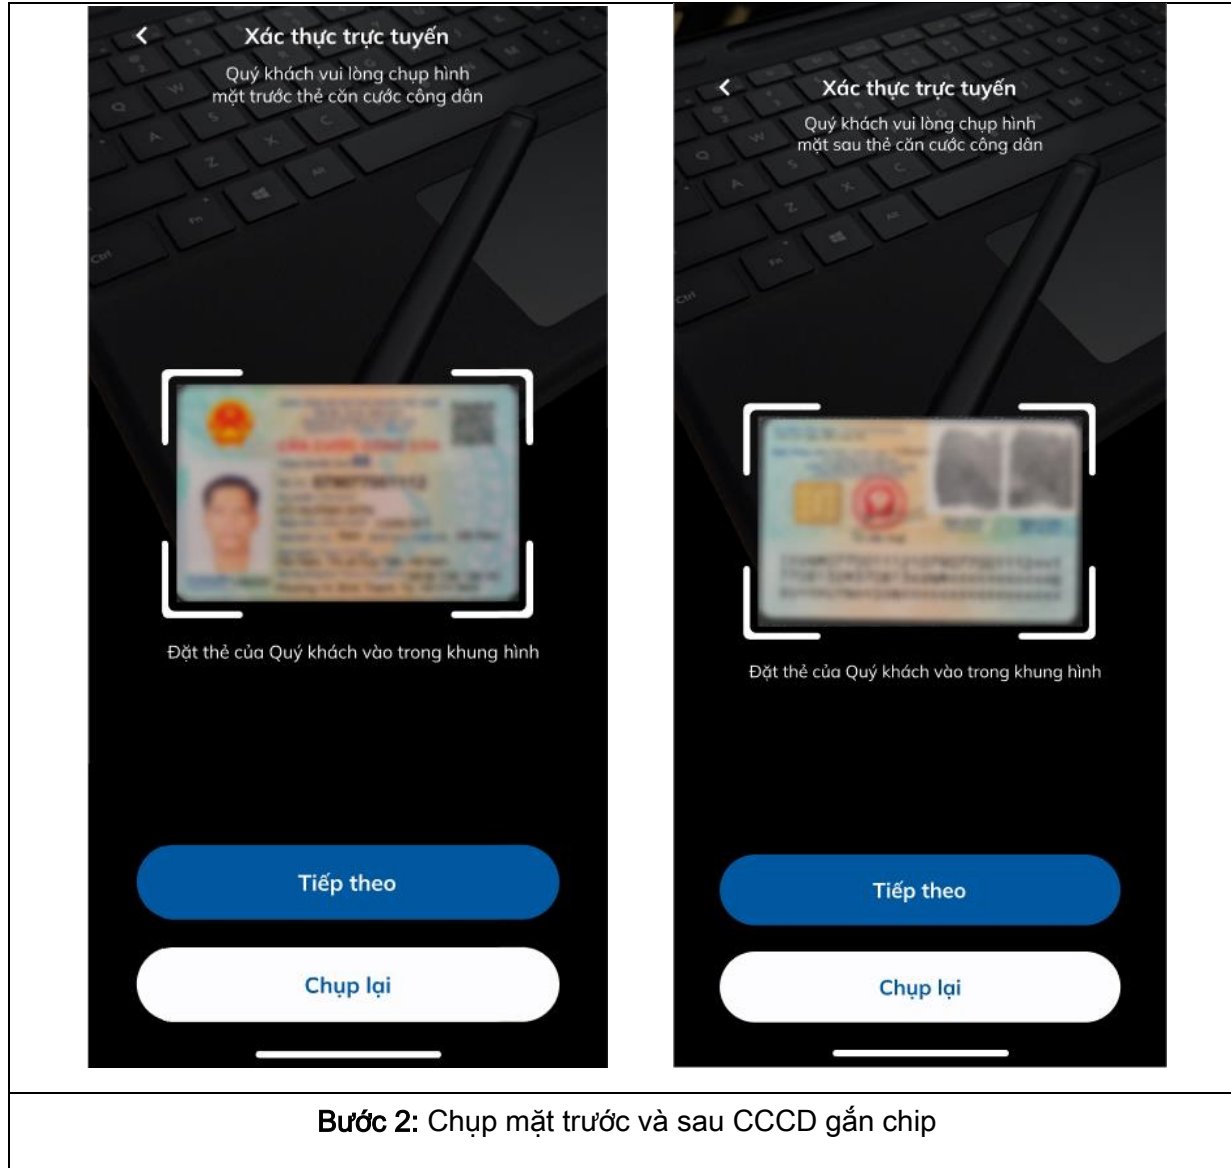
Xác thực trực tuyến

Quý khách vui lòng chụp hình mặt trước thẻ căn cước công dân

Đặt thẻ của Quý khách vào trong khung hình

Tiếp theo

Chụp lại

Xác thực trực tuyến

Quý khách vui lòng chụp hình mặt sau thẻ căn cước công dân

Đặt thẻ của Quý khách vào trong khung hình

Tiếp theo

Chụp lại

Bước 2: Chụp mặt trước và sau CCCD gắn chip